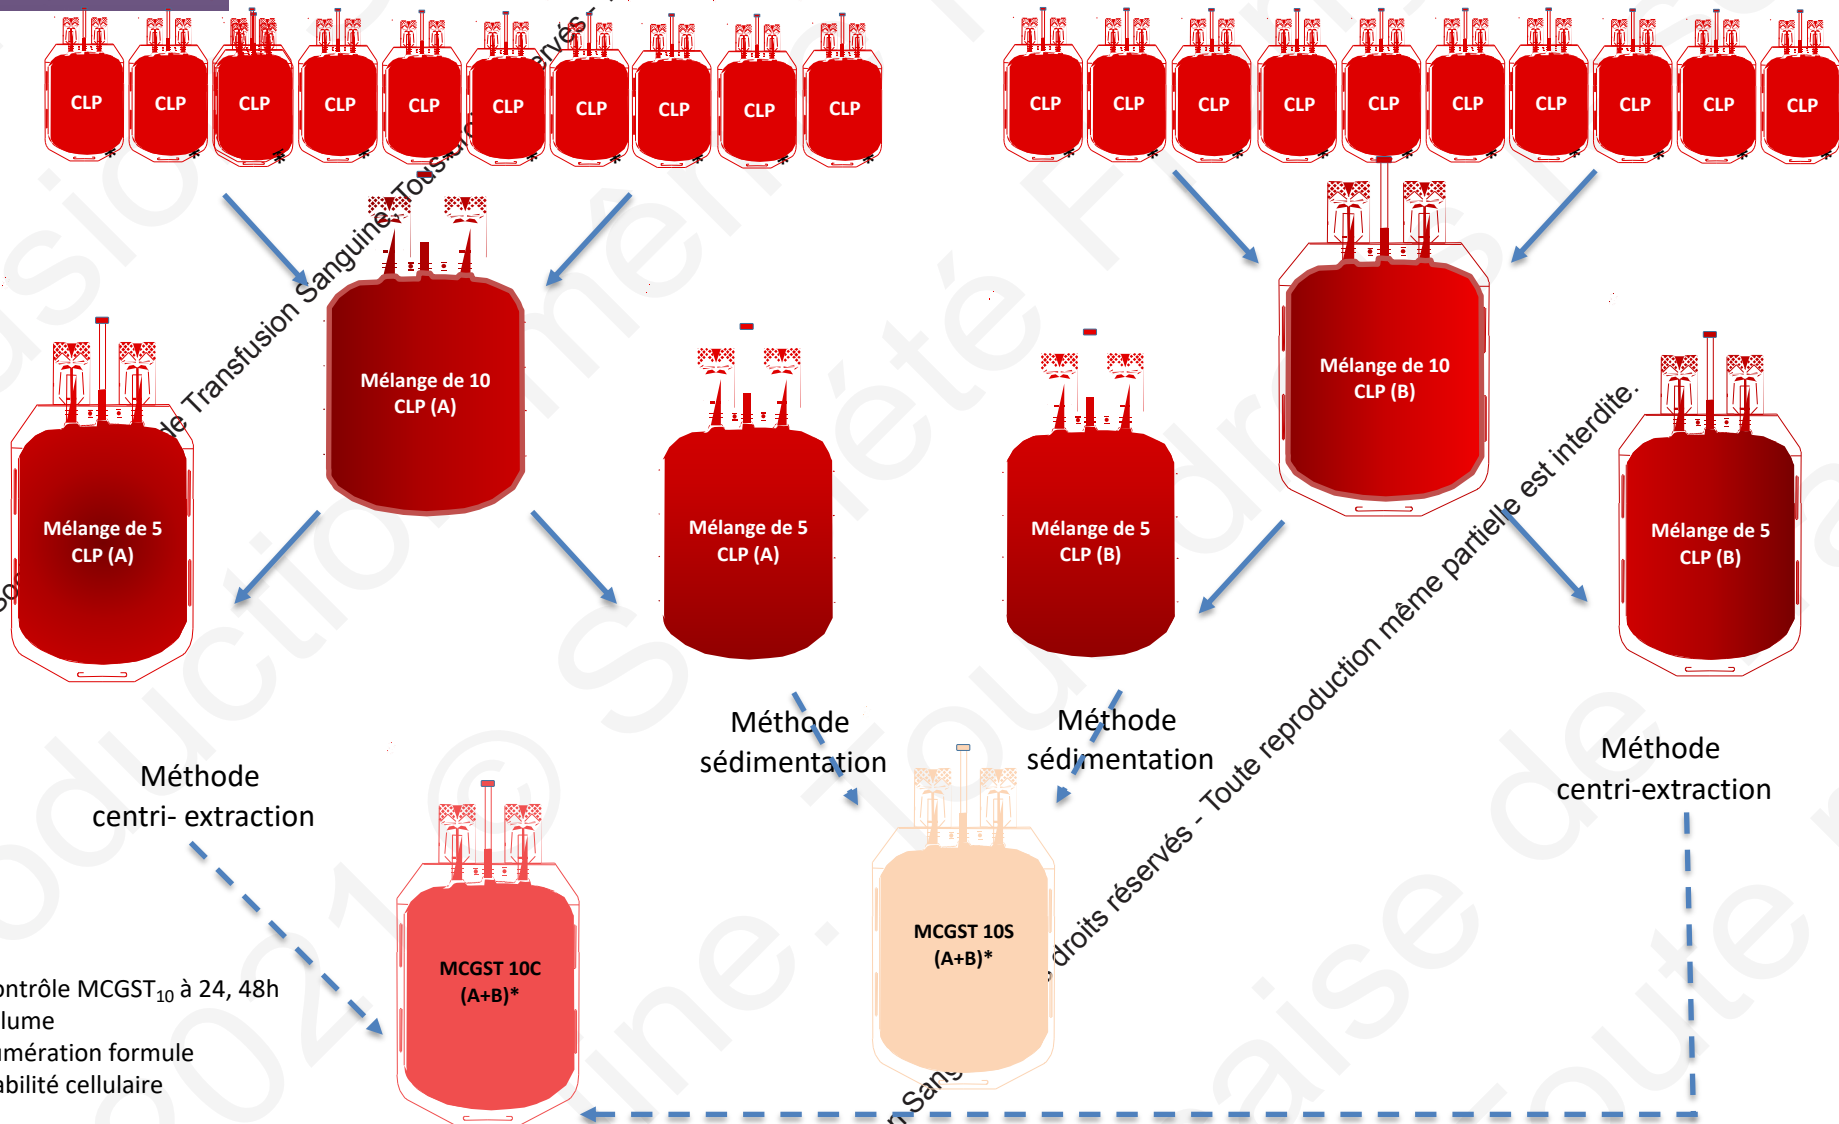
CLP CLP CLP CLP CLP CLP CLP CLP CLP CLP

CLP CLP CLP CLP CLP CLP CLP CLP CLP CLP

Mélange de 10 CLP (A)

Mélange de 10 CLP (B)

Mélange de 5 CLP (A)

Mélange de 5 CLP (A)

Mélange de 5 CLP (B)

Mélange de 5 CLP (B)

Méthode centri- extraction

Méthode sédimentation

Méthode sédimentation

Méthode centri-extraction

MCGST 10C (A+B)*

MCGST 10S (A+B)*

ontrôle MCGST$_{10}$ à 24, 48h
lume
umération formule
abilité cellulaire

de Transfusion Sanguine. Tous droits réservés - Toute reproduction même partielle est interdite.